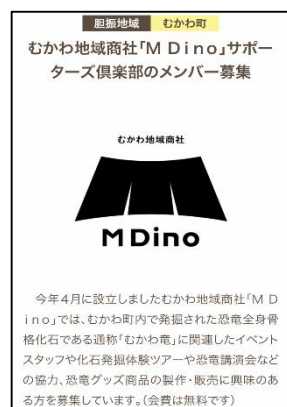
胆振地域　むかわ町

むかわ地域商社「M Dino」サポーターズ倶楽部のメンバー募集

むかわ地域商社

MDino

今年4月に設立しましたむかわ地域商社「M Dino」では、むかわ町内で発掘された恐竜全身骨格化石である通称「むかわ竜」に関連したイベントスタッフや化石発掘体験ツアーや恐竜講演会などの協力、恐竜グッズ商品の製作・販売に興味のある方を募集しています。(会費は無料です)